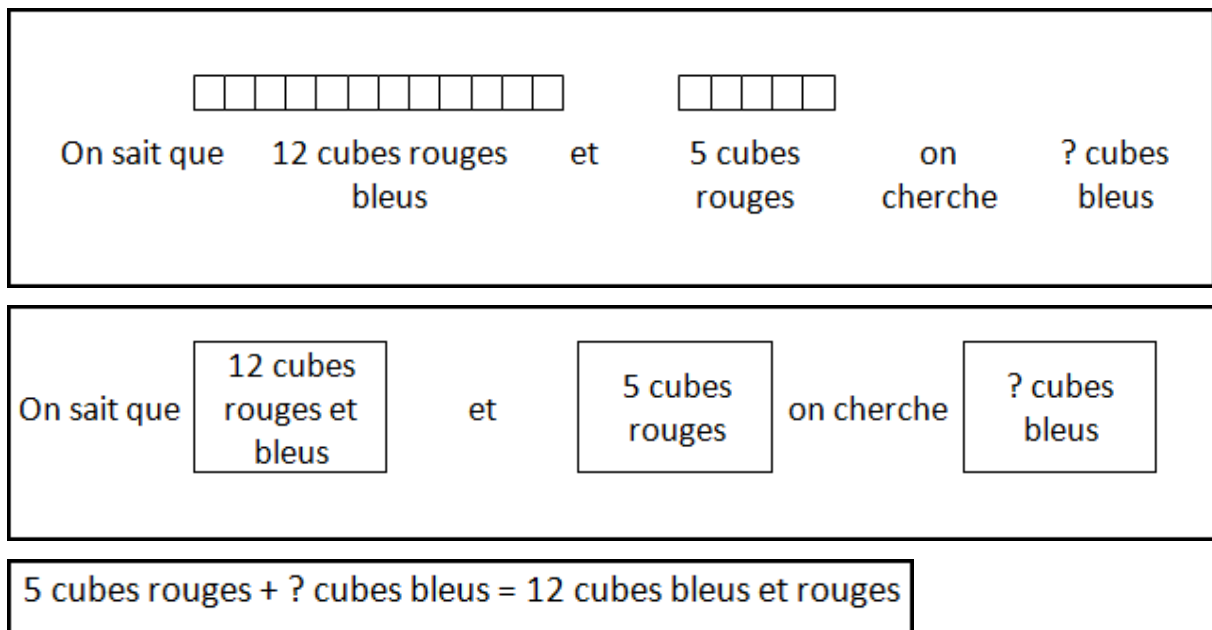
On sait que 12 cubes rouges bleus et 5 cubes rouges on cherche ? cubes bleus

On sait que 12 cubes rouges et bleus et 5 cubes rouges on cherche ? cubes bleus

5 cubes rouges + ? cubes bleus = 12 cubes bleus et rouges